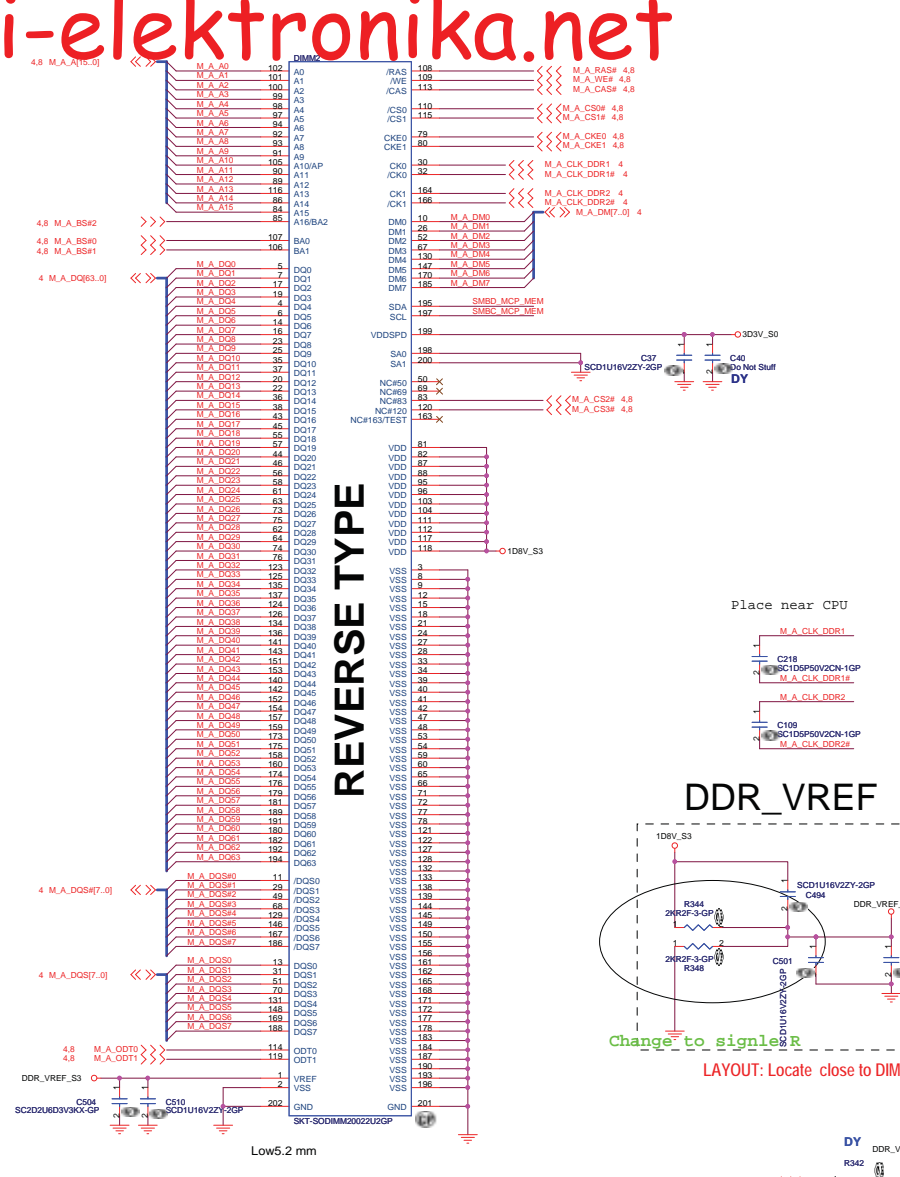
i-elektronika.net

DIMM2

4,8 M_A_A[15..0]

| Net | Pin | Name |
|---|---|---|
| M_A_A0 | 102 | A0 |
| M_A_A1 | 101 | A1 |
| M_A_A2 | 100 | A2 |
| M_A_A3 | 99 | A3 |
| M_A_A4 | 98 | A4 |
| M_A_A5 | 97 | A5 |
| M_A_A6 | 94 | A6 |
| M_A_A7 | 92 | A7 |
| M_A_A8 | 93 | A8 |
| M_A_A9 | 91 | A9 |
| M_A_A10 | 105 | A10/AP |
| M_A_A11 | 90 | A11 |
| M_A_A12 | 89 | A12 |
| M_A_A13 | 116 | A13 |
| M_A_A14 | 86 | A14 |
| M_A_A15 | 84 | A15 |
| 4,8 M_A_BS#2 | 85 | A16/BA2 |
| 4,8 M_A_BS#0 | 107 | BA0 |
| 4,8 M_A_BS#1 | 106 | BA1 |

4 M_A_DQ[63..0]

| Net | Pin | Name |
|---|---|---|
| M_A_DQ0 | 5 | DQ0 |
| M_A_DQ1 | 7 | DQ1 |
| M_A_DQ2 | 17 | DQ2 |
| M_A_DQ3 | 19 | DQ3 |
| M_A_DQ4 | 4 | DQ4 |
| M_A_DQ5 | 6 | DQ5 |
| M_A_DQ6 | 14 | DQ6 |
| M_A_DQ7 | 16 | DQ7 |
| M_A_DQ8 | 23 | DQ8 |
| M_A_DQ9 | 25 | DQ9 |
| M_A_DQ10 | 35 | DQ10 |
| M_A_DQ11 | 37 | DQ11 |
| M_A_DQ12 | 20 | DQ12 |
| M_A_DQ13 | 22 | DQ13 |
| M_A_DQ14 | 36 | DQ14 |
| M_A_DQ15 | 38 | DQ15 |
| M_A_DQ16 | 43 | DQ16 |
| M_A_DQ17 | 55 | DQ17 |
| M_A_DQ18 | 44 | DQ18 |
| M_A_DQ19 | 57 | DQ19 |
| M_A_DQ20 | 44 | DQ20 |
| M_A_DQ21 | 46 | DQ21 |
| M_A_DQ22 | 56 | DQ22 |
| M_A_DQ23 | 58 | DQ23 |
| M_A_DQ24 | 61 | DQ24 |
| M_A_DQ25 | 63 | DQ25 |
| M_A_DQ26 | 73 | DQ26 |
| M_A_DQ27 | 75 | DQ27 |
| M_A_DQ28 | 62 | DQ28 |
| M_A_DQ29 | 64 | DQ29 |
| M_A_DQ30 | 74 | DQ30 |
| M_A_DQ31 | 76 | DQ31 |
| M_A_DQ32 | 123 | DQ32 |
| M_A_DQ33 | 125 | DQ33 |
| M_A_DQ34 | 135 | DQ34 |
| M_A_DQ35 | 137 | DQ35 |
| M_A_DQ36 | 124 | DQ36 |
| M_A_DQ37 | 126 | DQ37 |
| M_A_DQ38 | 134 | DQ38 |
| M_A_DQ39 | 136 | DQ39 |
| M_A_DQ40 | 141 | DQ40 |
| M_A_DQ41 | 143 | DQ41 |
| M_A_DQ42 | 151 | DQ42 |
| M_A_DQ43 | 153 | DQ43 |
| M_A_DQ44 | 140 | DQ44 |
| M_A_DQ45 | 142 | DQ45 |
| M_A_DQ46 | 152 | DQ46 |
| M_A_DQ47 | 154 | DQ47 |
| M_A_DQ48 | 157 | DQ48 |
| M_A_DQ49 | 159 | DQ49 |
| M_A_DQ50 | 173 | DQ50 |
| M_A_DQ51 | 175 | DQ51 |
| M_A_DQ52 | 158 | DQ52 |
| M_A_DQ53 | 160 | DQ53 |
| M_A_DQ54 | 174 | DQ54 |
| M_A_DQ55 | 176 | DQ55 |
| M_A_DQ56 | 179 | DQ56 |
| M_A_DQ57 | 181 | DQ57 |
| M_A_DQ58 | 189 | DQ58 |
| M_A_DQ59 | 191 | DQ59 |
| M_A_DQ60 | 180 | DQ60 |
| M_A_DQ61 | 182 | DQ61 |
| M_A_DQ62 | 192 | DQ62 |
| M_A_DQ63 | 194 | DQ63 |

4 M_A_DQS#[7..0]

| Net | Pin | Name |
|---|---|---|
| M_A_DQS#0 | 11 | /DQS0 |
| M_A_DQS#1 | 29 | /DQS1 |
| M_A_DQS#2 | 49 | /DQS2 |
| M_A_DQS#3 | 68 | /DQS3 |
| M_A_DQS#4 | 129 | /DQS4 |
| M_A_DQS#5 | 146 | /DQS5 |
| M_A_DQS#6 | 167 | /DQS6 |
| M_A_DQS#7 | 186 | /DQS7 |

4 M_A_DQS[7..0]

| Net | Pin | Name |
|---|---|---|
| M_A_DQS0 | 13 | DQS0 |
| M_A_DQS1 | 31 | DQS1 |
| M_A_DQS2 | 51 | DQS2 |
| M_A_DQS3 | 70 | DQS3 |
| M_A_DQS4 | 131 | DQS4 |
| M_A_DQS5 | 148 | DQS5 |
| M_A_DQS6 | 169 | DQS6 |
| M_A_DQS7 | 188 | DQS7 |
| 4,8 M_A_ODT0 | 114 | ODT0 |
| 4,8 M_A_ODT1 | 119 | ODT1 |
| DDR_VREF_S3 | 1 | VREF |
| | 2 | VSS |
| | 202 | GND |

C504 SC2D2U6D3V3KX-GP
C510 SC1D16V2ZY-2GP

| Name | Pin | Net |
|---|---|---|
| /RAS | 108 | M_A_RAS# 4,8 |
| /WE | 109 | M_A_WE# 4,8 |
| /CAS | 113 | M_A_CAS# 4,8 |
| /CS0 | 110 | M_A_CS0# 4,8 |
| /CS1 | 115 | M_A_CS1# 4,8 |
| CKE0 | 79 | M_A_CKE0 4,8 |
| CKE1 | 80 | M_A_CKE1 4,8 |
| CK0 | 30 | M_A_CLK_DDR1 4 |
| /CK0 | 32 | M_A_CLK_DDR1# 4 |
| CK1 | 164 | M_A_CLK_DDR2 4 |
| /CK1 | 166 | M_A_CLK_DDR2# 4 |
| DM0 | 10 | M_A_DM0 |
| DM1 | 26 | M_A_DM1 |
| DM2 | 52 | M_A_DM2 |
| DM3 | 67 | M_A_DM3 |
| DM4 | 130 | M_A_DM4 |
| DM5 | 147 | M_A_DM5 |
| DM6 | 170 | M_A_DM6 |
| DM7 | 185 | M_A_DM7 |
| SDA | 195 | SMBD_MCP_MEM |
| SCL | 197 | SMBC_MCP_MEM |
| VDDSPD | 199 | 3D3V_S0 |
| SA0 | 198 | |
| SA1 | 200 | |
| NC#50 | 50 | |
| NC#69 | 69 | |
| NC#83 | 83 | M_A_CS2# 4,8 |
| NC#120 | 120 | M_A_CS3# 4,8 |
| NC#163/TEST | 163 | |

M_A_DM[7..0] 4

C37 SCD1U16V2ZY-2GP
C40 Do Not Stuff
DY

VDD 81, 82, 87, 88, 95, 96, 103, 104, 111, 112, 117, 118 — 1D8V_S3

VSS 3, 8, 9, 12, 15, 18, 21, 24, 27, 28, 33, 34, 39, 40, 41, 42, 47, 48, 53, 54, 59, 60, 65, 66, 71, 72, 77, 78, 121, 122, 127, 128, 132, 133, 138, 139, 144, 145, 149, 150, 155, 156, 161, 162, 165, 168, 171, 172, 177, 178, 183, 184, 187, 190, 193, 196

GND 201

REVERSE TYPE

SKT-SODIMM20022U2GP

Low5.2 mm

Place near CPU

M_A_CLK_DDR1
C218 SC1D5P50V2CN-1GP
M_A_CLK_DDR1#

M_A_CLK_DDR2
C109 SC1D5P50V2CN-1GP
M_A_CLK_DDR2#

DDR_VREF

1D8V_S3
SCD1U16V2ZY-2GP
C494
DDR_VREF_
R344 2KR2F-3-GP
2KR2F-3-GP R348
C501
SCD1U16V2ZY-2GP

Change to signle R

LAYOUT: Locate close to DIM

DY
DDR_V
R342